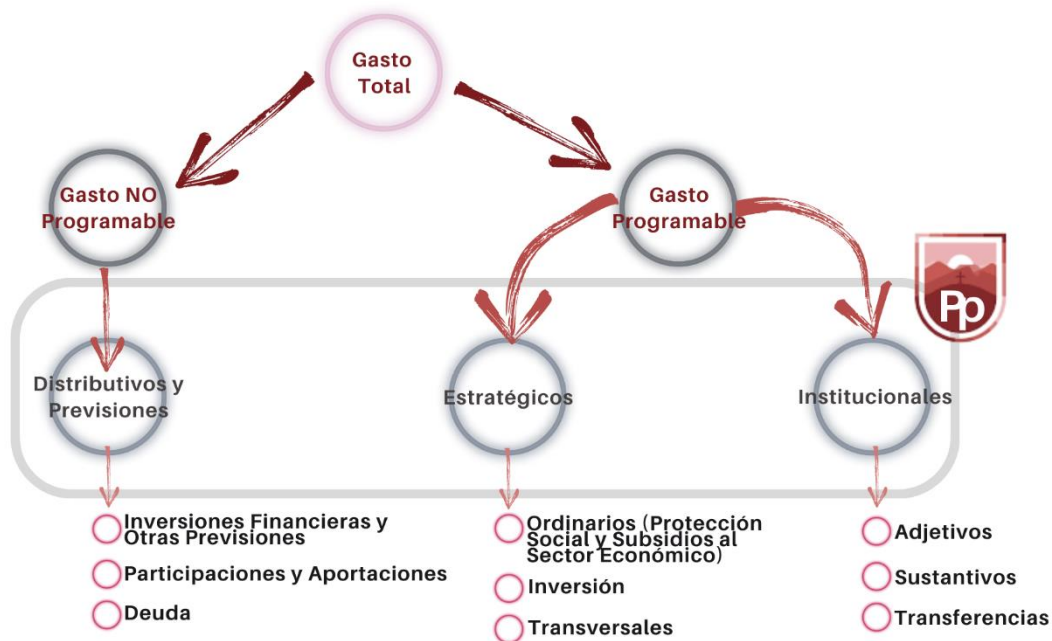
Gasto Total

Gasto NO Programable

Gasto Programable

Pp

Distributivos y Previsiones

Estratégicos

Institucionales

Inversiones Financieras y Otras Previsiones

Participaciones y Aportaciones

Deuda

Ordinarios (Protección Social y Subsidios al Sector Económico)

Inversión

Transversales

Adjetivos

Sustantivos

Transferencias